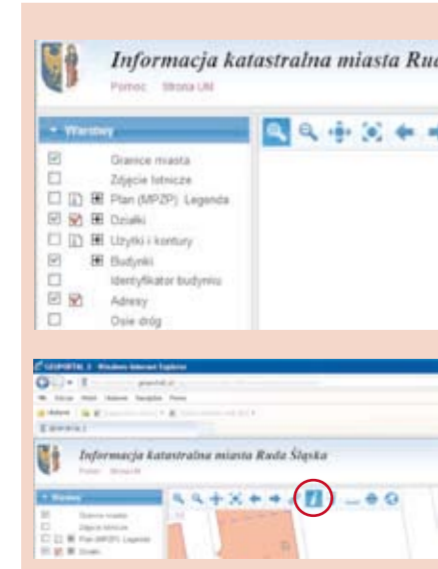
Informacja katastralna miasta Rud

Pomoc Strona UM

Warstwy

Granice miasta

Zdjęcie lotnicze

Plan (MPZP) Legenda

Działki

Użytki i kontury

Budynki

Identyfikator budynku

Adresy

Osie dróg

GEOPORTAL 2 - Windows Internet Explorer

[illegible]

Informacja katastralna miasta Ruda Śląska

Pomoc Strona UM

Warstwy

Granice miasta

Zdjęcie lotnicze

Plan (MPZP) Legenda

Działki